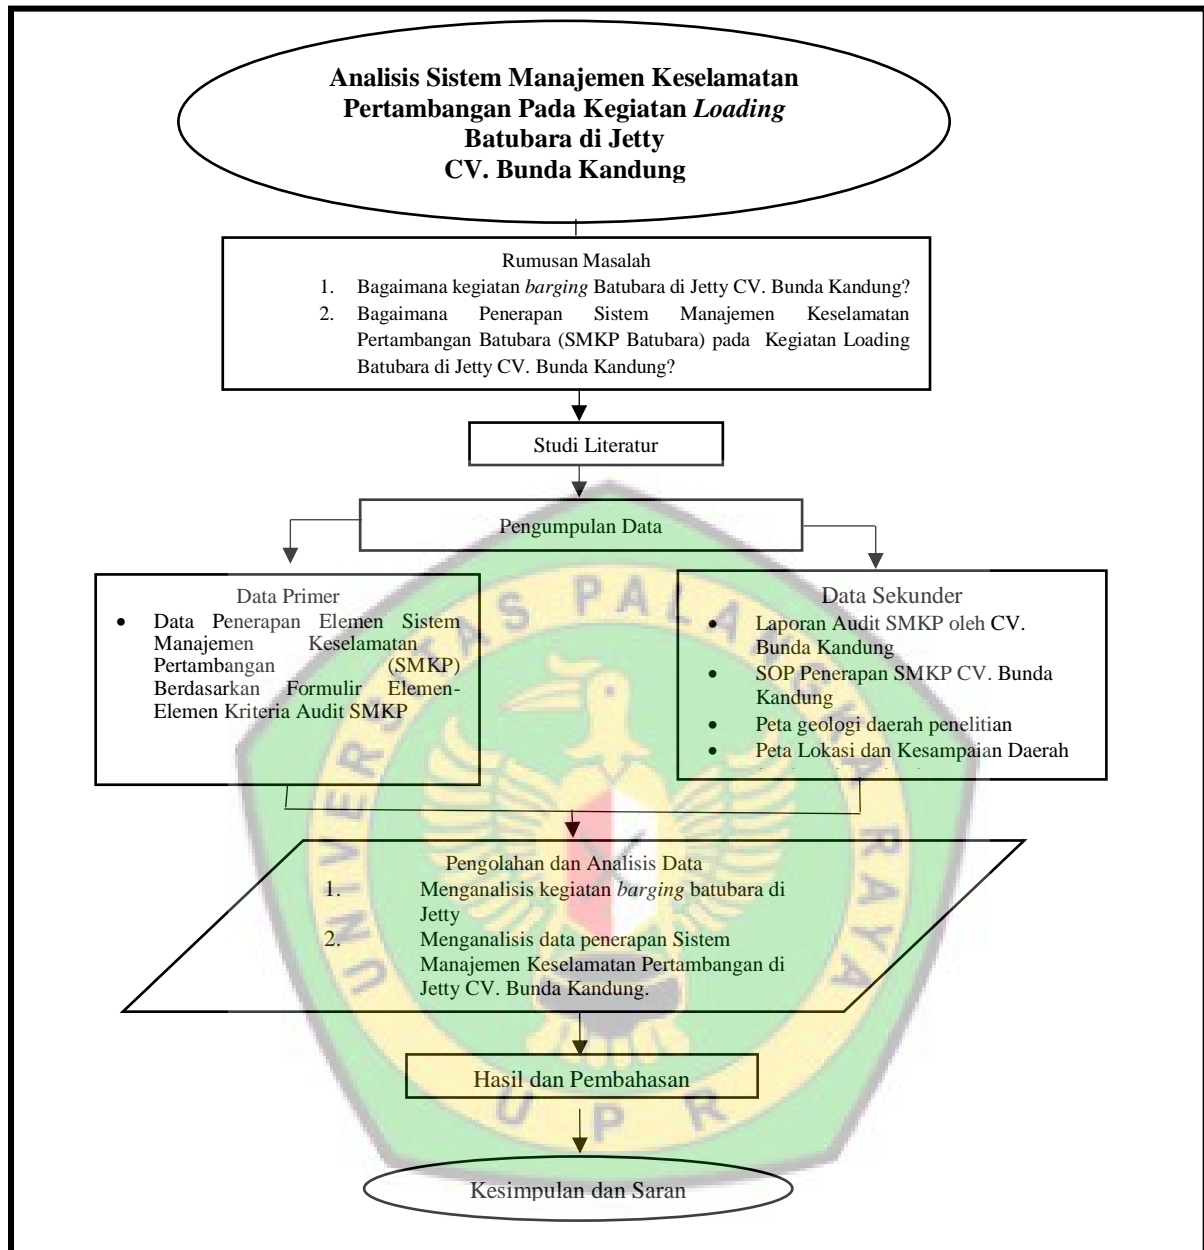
Analisis Sistem Manajemen Keselamatan Pertambangan Pada Kegiatan *Loading* Batubara di Jetty CV. Bunda Kandung

Rumusan Masalah
1. Bagaimana kegiatan *barging* Batubara di Jetty CV. Bunda Kandung?
2. Bagaimana Penerapan Sistem Manajemen Keselamatan Pertambangan Batubara (SMKP Batubara) pada Kegiatan Loading Batubara di Jetty CV. Bunda Kandung?

Studi Literatur

Pengumpulan Data

Data Primer
• Data Penerapan Elemen Sistem Manajemen Keselamatan Pertambangan (SMKP) Berdasarkan Formulir Elemen-Elemen Kriteria Audit SMKP

Data Sekunder
• Laporan Audit SMKP oleh CV. Bunda Kandung
• SOP Penerapan SMKP CV. Bunda Kandung
• Peta geologi daerah penelitian
• Peta Lokasi dan Kesampaian Daerah

Pengolahan dan Analisis Data
1. Menganalisis kegiatan *barging* batubara di Jetty
2. Menganalisis data penerapan Sistem Manajemen Keselamatan Pertambangan di Jetty CV. Bunda Kandung.

Hasil dan Pembahasan

Kesimpulan dan Saran

UNIVERSITAS PALANGKARAYA
UPR